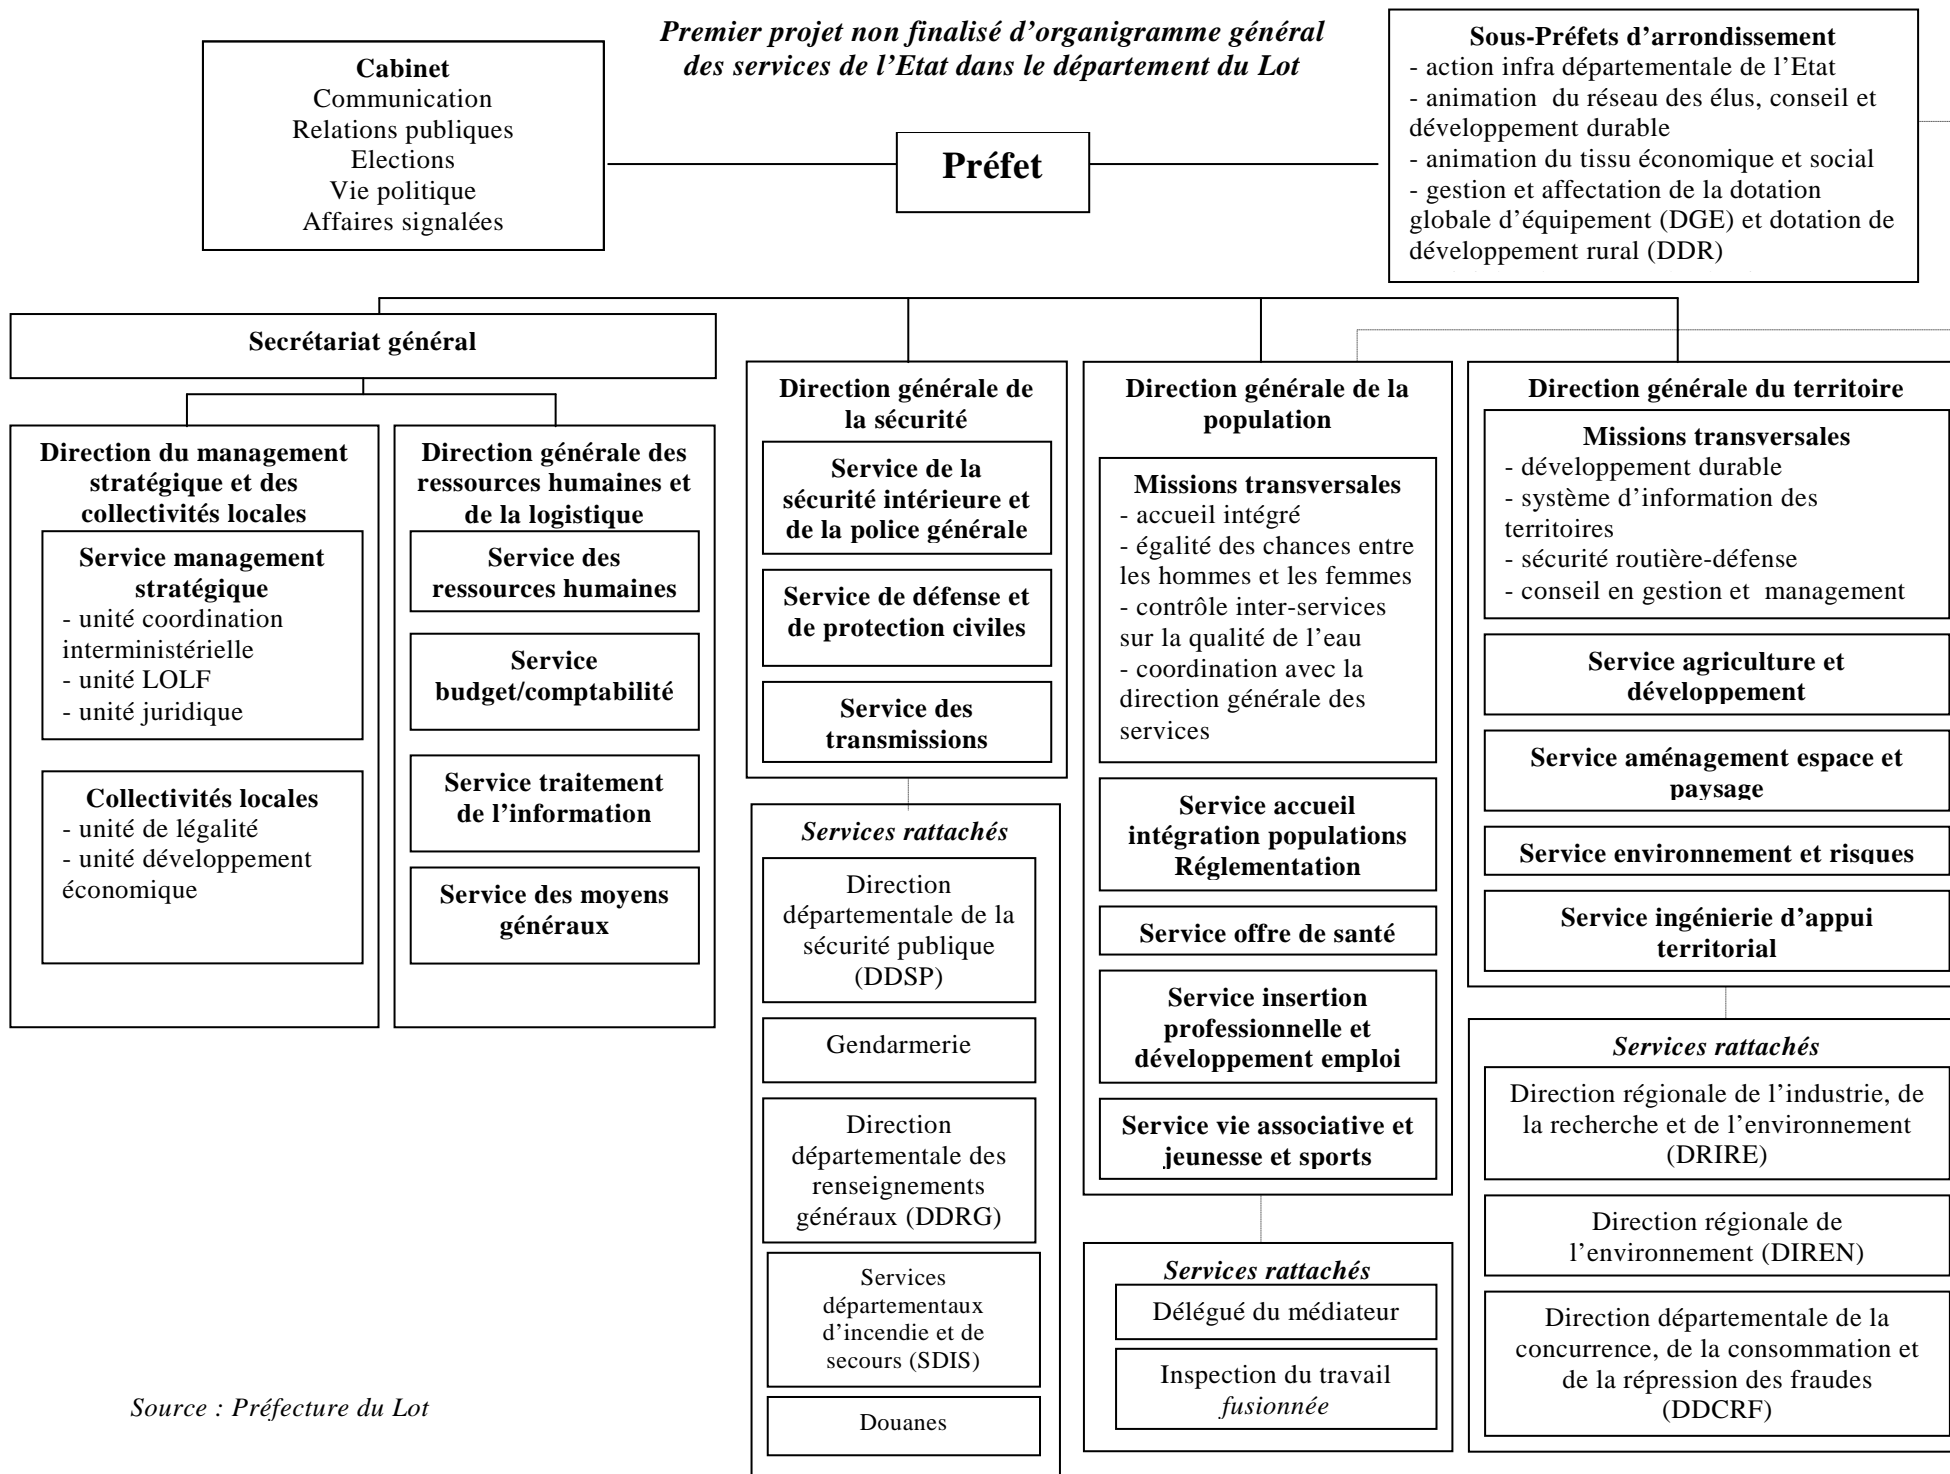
Premier projet non finalisé d'organigramme général des services de l'Etat dans le département du Lot

Cabinet
Communication
Relations publiques
Elections
Vie politique
Affaires signalées

Préfet

Sous-Préfets d'arrondissement
- action infra départementale de l'Etat
- animation du réseau des élus, conseil et développement durable
- animation du tissu économique et social
- gestion et affectation de la dotation globale d'équipement (DGE) et dotation de développement rural (DDR)

Secrétariat général

Direction du management stratégique et des collectivités locales

Service management stratégique
- unité coordination interministérielle
- unité LOLF
- unité juridique

Collectivités locales
- unité de légalité
- unité développement économique

Direction générale des ressources humaines et de la logistique

Service des ressources humaines

Service budget/comptabilité

Service traitement de l'information

Service des moyens généraux

Direction générale de la sécurité

Service de la sécurité intérieure et de la police générale

Service de défense et de protection civiles

Service des transmissions

Services rattachés

Direction départementale de la sécurité publique (DDSP)

Gendarmerie

Direction départementale des renseignements généraux (DDRG)

Services départementaux d'incendie et de secours (SDIS)

Douanes

Direction générale de la population

Missions transversales
- accueil intégré
- égalité des chances entre les hommes et les femmes
- contrôle inter-services sur la qualité de l'eau
- coordination avec la direction générale des services

Service accueil intégration populations Réglementation

Service offre de santé

Service insertion professionnelle et développement emploi

Service vie associative et jeunesse et sports

Services rattachés

Délégué du médiateur

Inspection du travail fusionnée

Direction générale du territoire

Missions transversales
- développement durable
- système d'information des territoires
- sécurité routière-défense
- conseil en gestion et management

Service agriculture et développement

Service aménagement espace et paysage

Service environnement et risques

Service ingénierie d'appui territorial

Services rattachés

Direction régionale de l'industrie, de la recherche et de l'environnement (DRIRE)

Direction régionale de l'environnement (DIREN)

Direction départementale de la concurrence, de la consommation et de la répression des fraudes (DDCRF)

Source : Préfecture du Lot